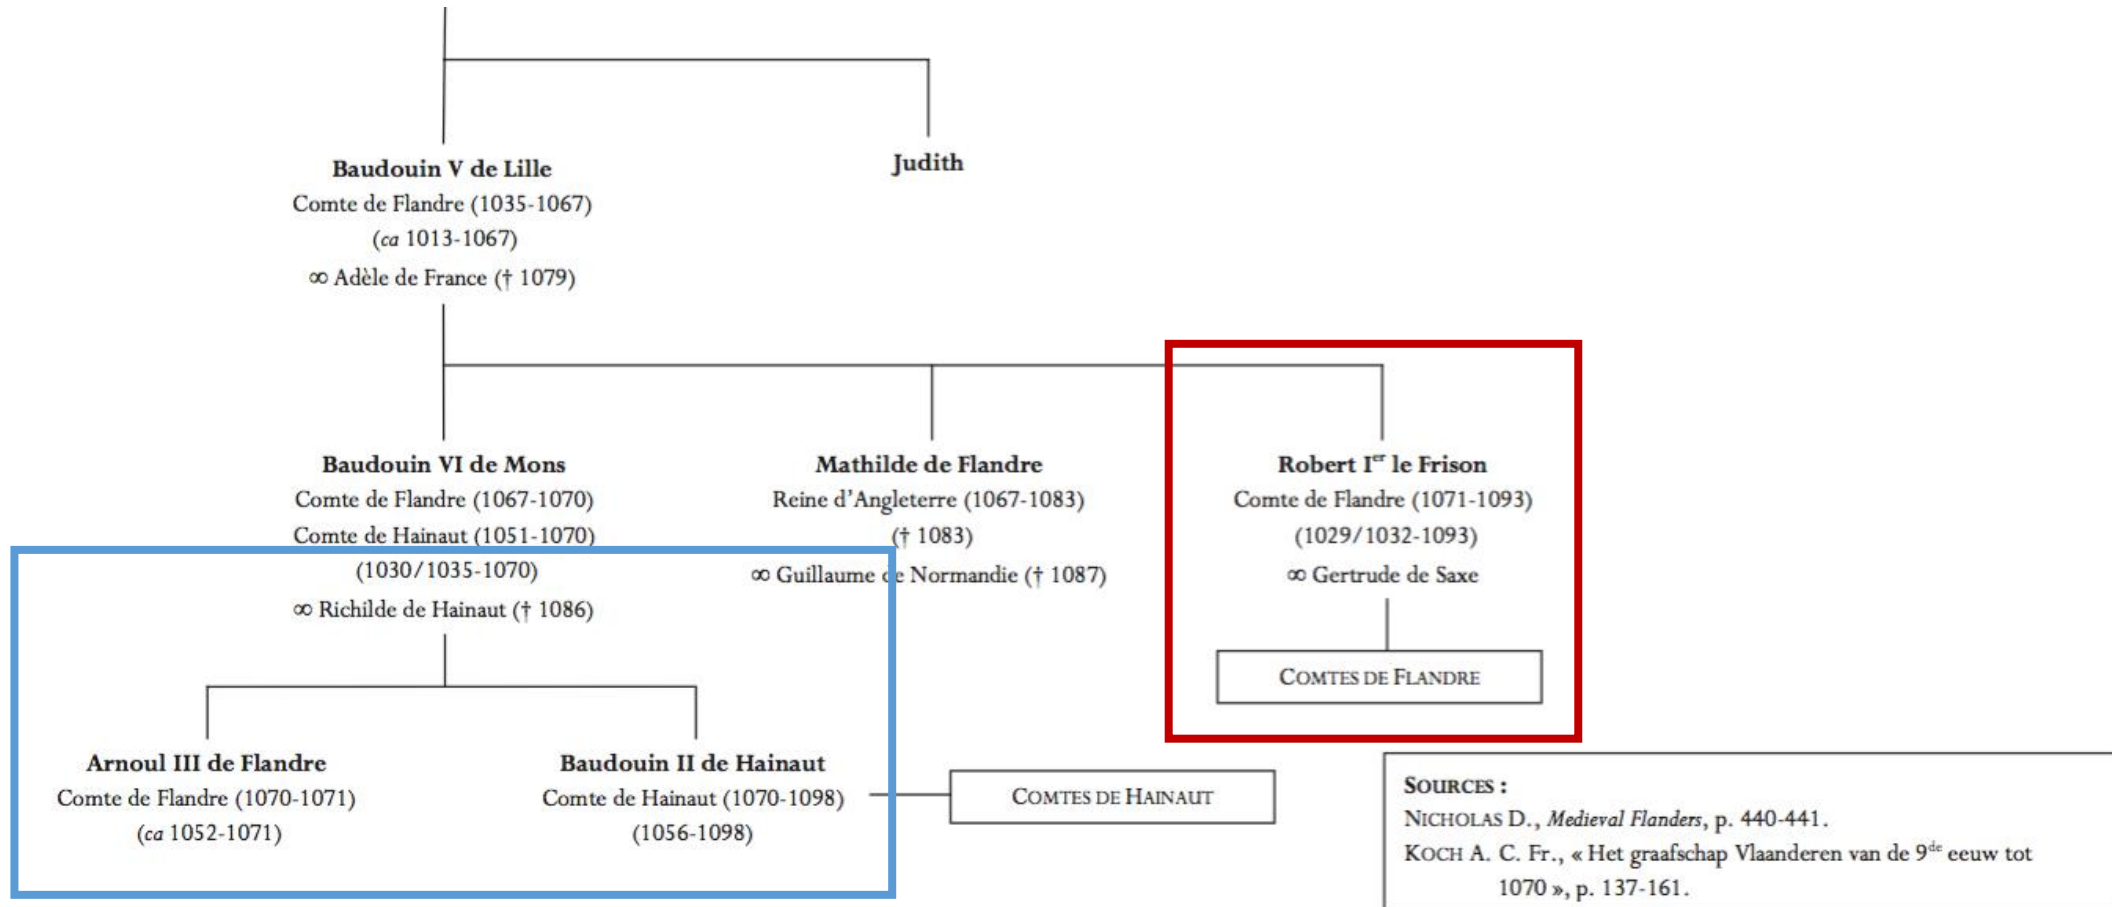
Baudouin V de Lille
Comte de Flandre (1035-1067)
(*ca* 1013-1067)
∞ Adèle de France († 1079)

Judith

Baudouin VI de Mons
Comte de Flandre (1067-1070)
Comte de Hainaut (1051-1070)
(1030/1035-1070)
∞ Richilde de Hainaut († 1086)

Mathilde de Flandre
Reine d'Angleterre (1067-1083)
(† 1083)
∞ Guillaume de Normandie († 1087)

Robert I$^{er}$ le Frison
Comte de Flandre (1071-1093)
(1029/1032-1093)
∞ Gertrude de Saxe

COMTES DE FLANDRE

Arnoul III de Flandre
Comte de Flandre (1070-1071)
(*ca* 1052-1071)

Baudouin II de Hainaut
Comte de Hainaut (1070-1098)
(1056-1098)

COMTES DE HAINAUT

SOURCES :
NICHOLAS D., *Medieval Flanders*, p. 440-441.
KOCH A. C. Fr., « Het graafschap Vlaanderen van de 9$^{de}$ eeuw tot 1070 », p. 137-161.